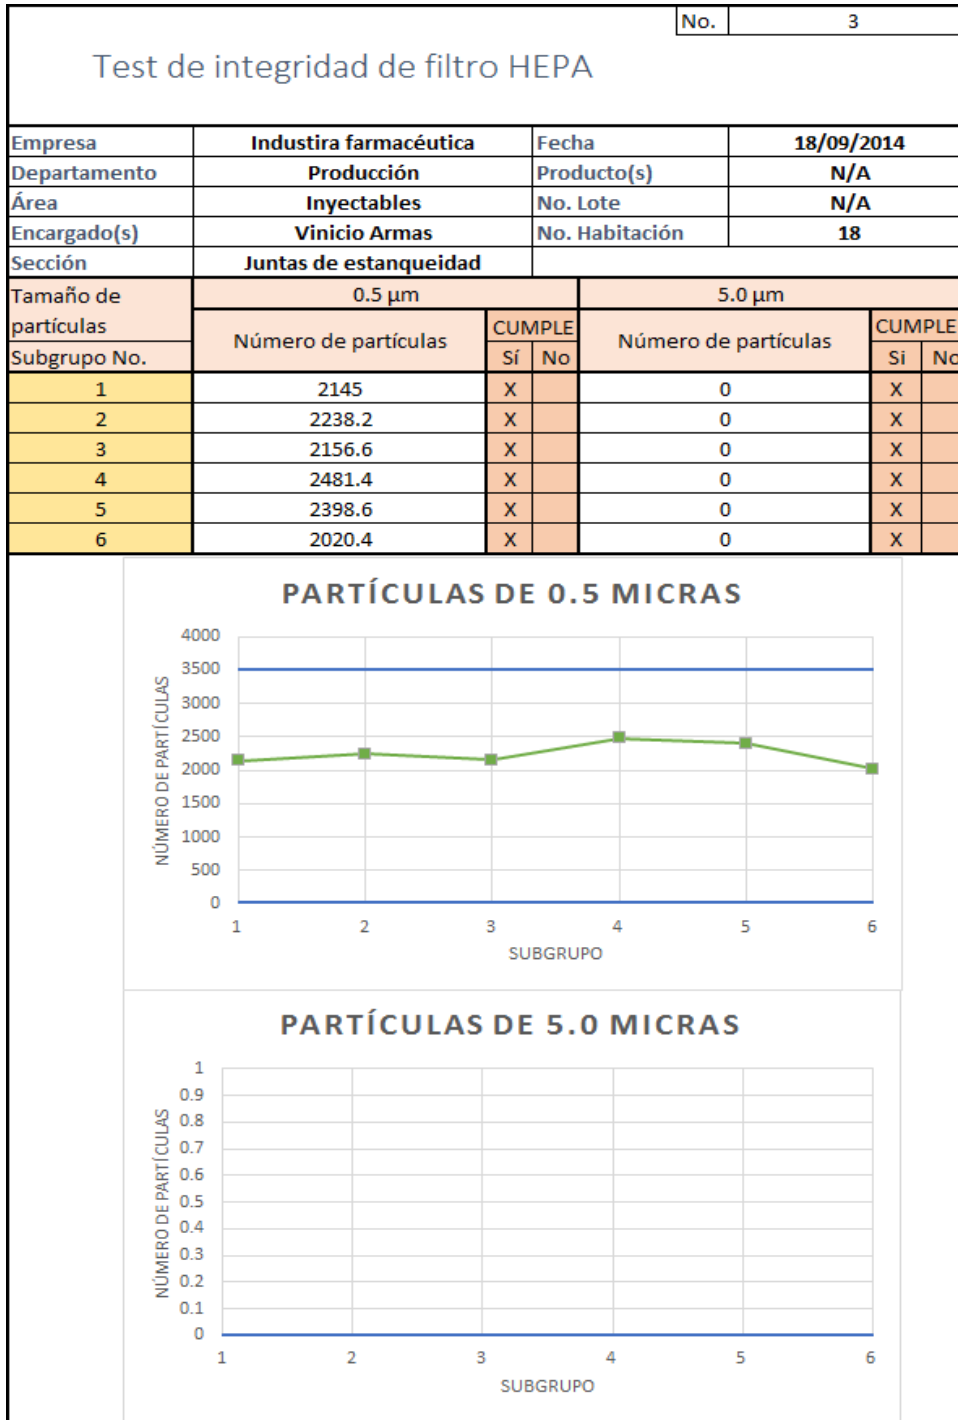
| No. | 3 |
|---|---|

Test de integridad de filtro HEPA

| Empresa | Industira farmacéutica | Fecha | 18/09/2014 |
|---|---|---|---|
| Departamento | Producción | Producto(s) | N/A |
| Área | Inyectables | No. Lote | N/A |
| Encargado(s) | Vinicio Armas | No. Habitación | 18 |
| Sección | Juntas de estanqueidad | | |

| Tamaño de partículas | 0.5 µm | | | 5.0 µm | | |
|---|---|---|---|---|---|---|
| | Número de partículas | CUMPLE | | Número de partículas | CUMPLE | |
| Subgrupo No. | | Sí | No | | Si | No |
| 1 | 2145 | X | | 0 | X | |
| 2 | 2238.2 | X | | 0 | X | |
| 3 | 2156.6 | X | | 0 | X | |
| 4 | 2481.4 | X | | 0 | X | |
| 5 | 2398.6 | X | | 0 | X | |
| 6 | 2020.4 | X | | 0 | X | |

PARTÍCULAS DE 0.5 MICRAS

NÚMERO DE PARTÍCULAS

4000
3500
3000
2500
2000
1500
1000
500
0

1 2 3 4 5 6

SUBGRUPO

PARTÍCULAS DE 5.0 MICRAS

NÚMERO DE PARTÍCULAS

1
0.9
0.8
0.7
0.6
0.5
0.4
0.3
0.2
0.1
0

1 2 3 4 5 6

SUBGRUPO